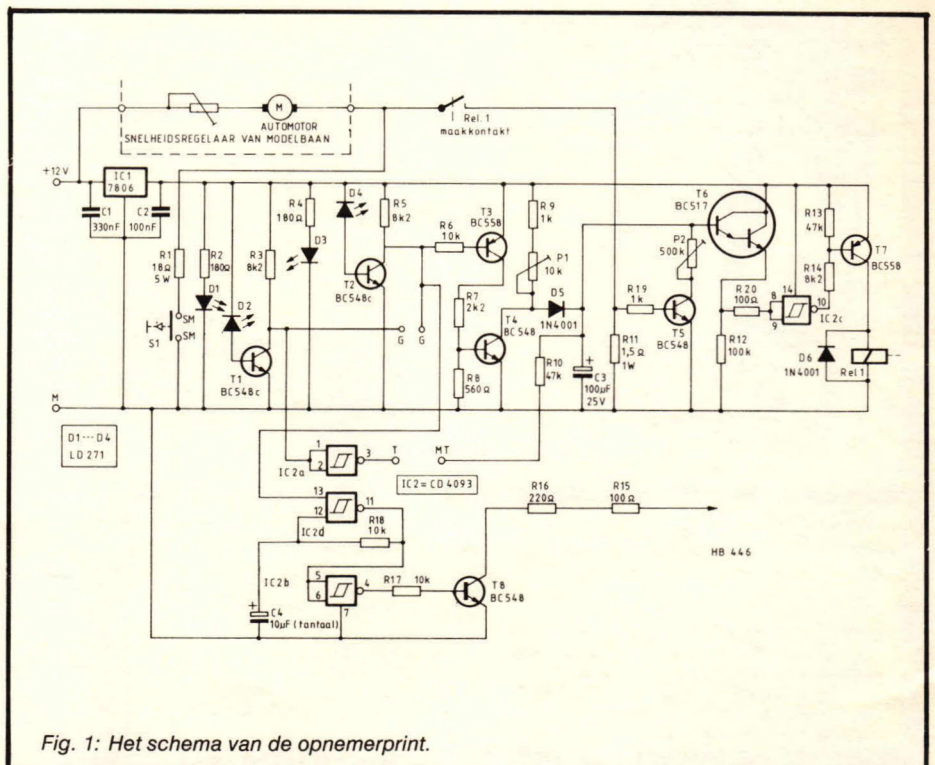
AUTOMOTOR
SNELHEIDSREGELAAR VAN MODELBAAN
Rel.1 maakkontakt
+12V
IC1 7806
C1 330nF
C2 100nF
R1 18Ω 5W
R2 180Ω
R3 8k2
R4 180Ω
R5 8k2
D1
D2
D3
D4
SM
SM
S1
T1 BC548c
T2 BC548c
R6 10k
T3 BC558
R7 2k2
R8 560Ω
T4 BC548
G
G
R9 1k
P1 10k
D5 1N4001
R10 47k
C3 100μF 25V
R11 1,5Ω 1W
R19 1k
T5 BC548
T6 BC517
P2 500k
R12 100k
R20 100Ω
R13 47k
R14 8k2
T7 BC558
8
14
10
9
IC2c
D6 1N4001
Rel 1
M
D1 --- D4 LD 271
1
2
3
T
IC2a
MT
IC2 = CD 4093
13
11
12
IC2d
R18 10k
R16 220Ω
R15 100Ω
HB 446
IC2b
5
6
4
7
R17 10k
T8 BC548
C4 10μF (tantaal)
Fig. 1: Het schema van de opnemerprint.